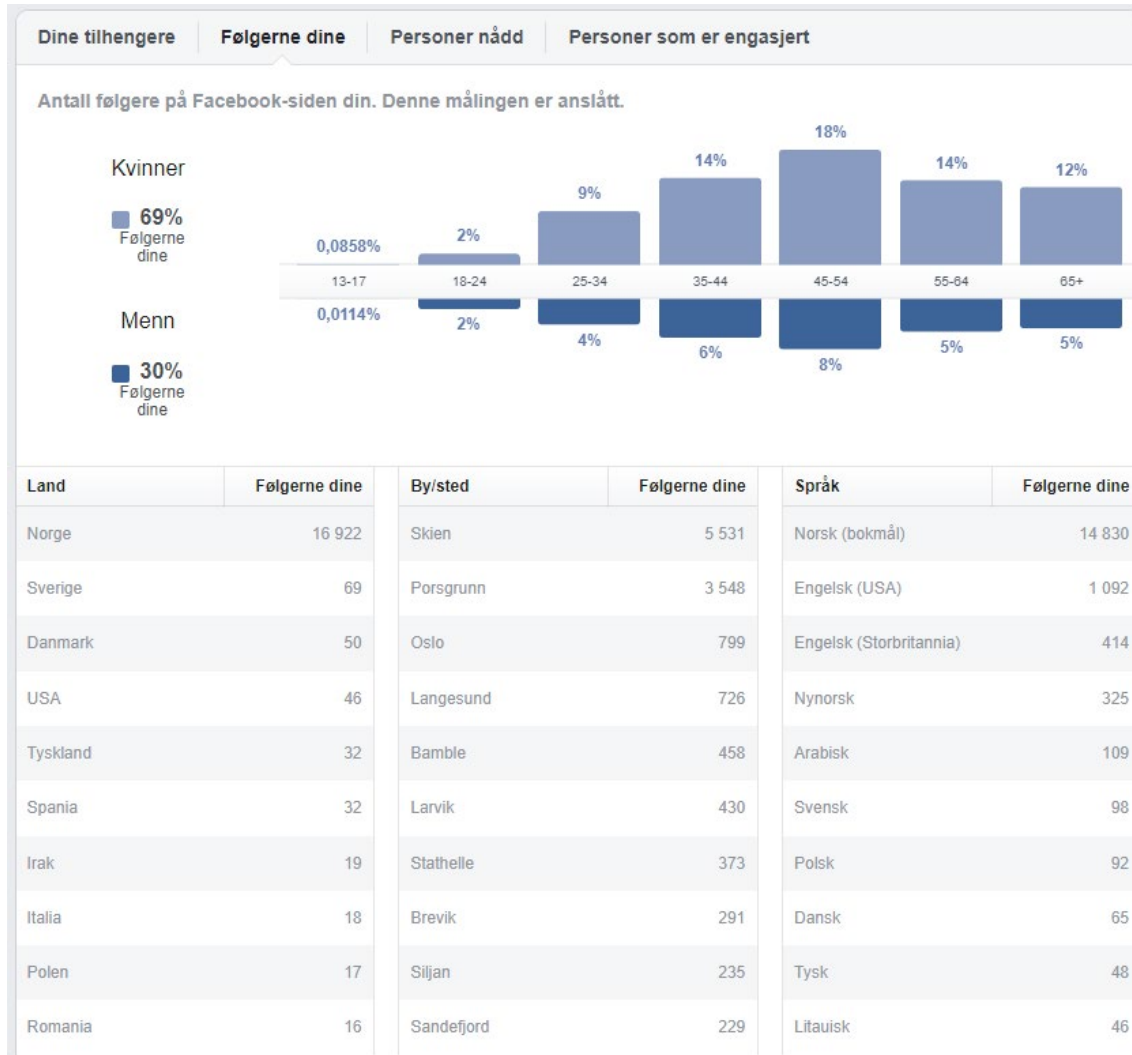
Dine tilhengere | Følgerne dine | Personer nådd | Personer som er engasjert

Antall følgere på Facebook-siden din. Denne målingen er anslått.

Kvinner

69%
Følgerne dine

Menn

30%
Følgerne dine

0,0858% 2% 9% 14% 18% 14% 12%

13-17 18-24 25-34 35-44 45-54 55-64 65+

0,0114% 2% 4% 6% 8% 5% 5%

| Land | Følgerne dine |
|---|---|
| Norge | 16 922 |
| Sverige | 69 |
| Danmark | 50 |
| USA | 46 |
| Tyskland | 32 |
| Spania | 32 |
| Irak | 19 |
| Italia | 18 |
| Polen | 17 |
| Romania | 16 |

| By/sted | Følgerne dine |
|---|---|
| Skien | 5 531 |
| Porsgrunn | 3 548 |
| Oslo | 799 |
| Langesund | 726 |
| Bamble | 458 |
| Larvik | 430 |
| Stathelle | 373 |
| Brevik | 291 |
| Siljan | 235 |
| Sandefjord | 229 |

| Språk | Følgerne dine |
|---|---|
| Norsk (bokmål) | 14 830 |
| Engelsk (USA) | 1 092 |
| Engelsk (Storbritannia) | 414 |
| Nynorsk | 325 |
| Arabisk | 109 |
| Svensk | 98 |
| Polsk | 92 |
| Dansk | 65 |
| Tysk | 48 |
| Litauisk | 46 |